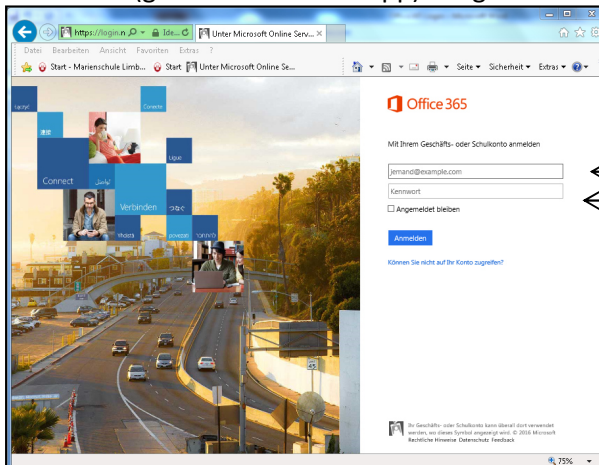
https://login.n | Ide... | Unter Microsoft Online Serv... ×

Datei Bearbeiten Ansicht Favoriten Extras ?

Start - Marienschule Limb... | Start | Unter Microsoft Online Se... | Seite ▾ Sicherheit ▾ Extras ▾

Connecte
Connect
Ligue
Verbinden
povezan

Office 365

Mit Ihrem Geschäfts- oder Schulkonto anmelden

jemand@example.com
Kennwort
☐ Angemeldet bleiben

Anmelden

Können Sie nicht auf Ihr Konto zugreifen?

Ihr Geschäfts- oder Schulkonto kann überall dort verwendet werden, wo dieses Symbol angezeigt wird. © 2016 Microsoft
Rechtliche Hinweise Datenschutz Feedback

75%